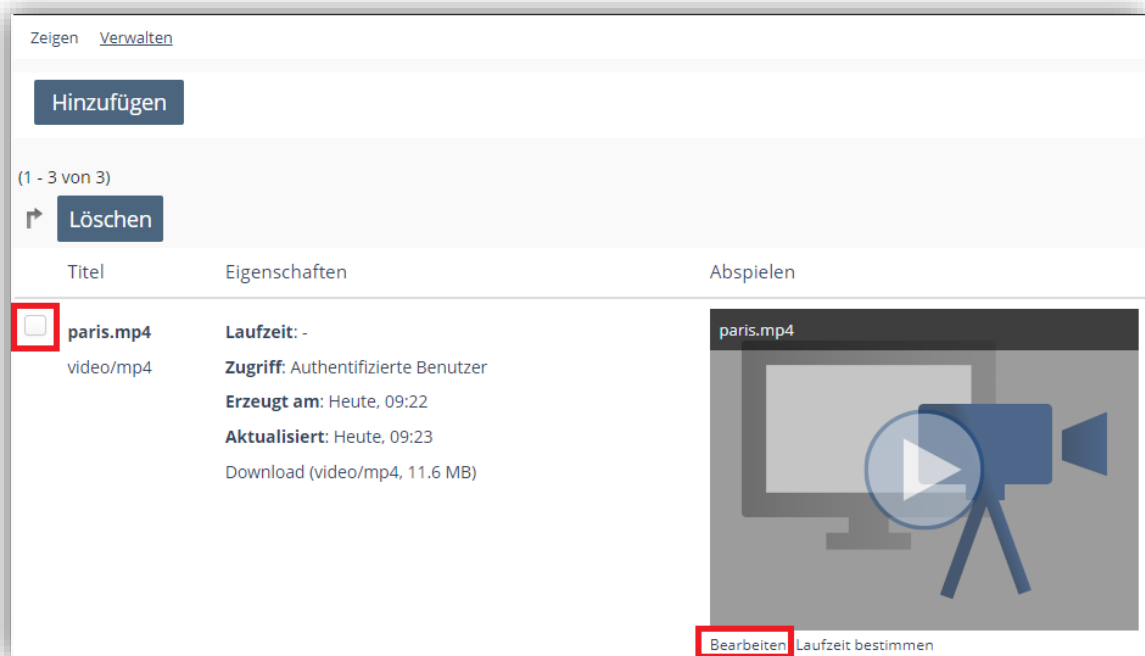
Zeigen Verwalten

Hinzufügen

(1 - 3 von 3)

Löschen

| Titel | Eigenschaften | Abspielen |
|---|---|---|
| paris.mp4 video/mp4 | **Laufzeit**: - **Zugriff**: Authentifizierte Benutzer **Erzeugt am**: Heute, 09:22 **Aktualisiert**: Heute, 09:23 Download (video/mp4, 11.6 MB) | paris.mp4 Bearbeiten Laufzeit bestimmen |